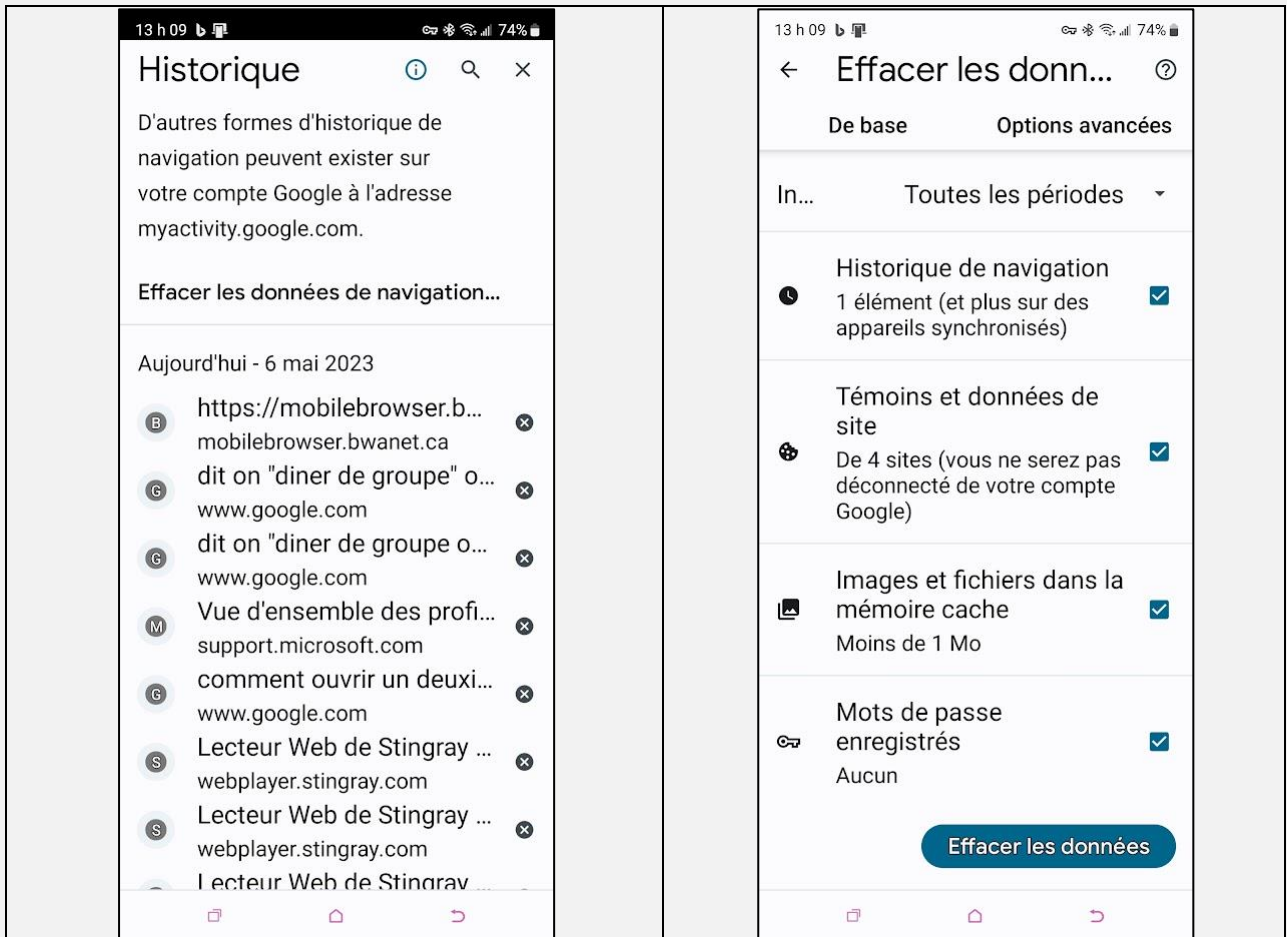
13 h 09 74%

Historique

D'autres formes d'historique de navigation peuvent exister sur votre compte Google à l'adresse myactivity.google.com.

Effacer les données de navigation...

Aujourd'hui - 6 mai 2023

B https://mobilebrowser.b...
mobilebrowser.bwanet.ca

G dit on "diner de groupe" o...
www.google.com

G dit on "diner de groupe o...
www.google.com

M Vue d'ensemble des profi...
support.microsoft.com

G comment ouvrir un deuxi...
www.google.com

S Lecteur Web de Stingray ...
webplayer.stingray.com

S Lecteur Web de Stingray ...
webplayer.stingray.com

Lecteur Web de Stingray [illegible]

13 h 09 74%

Effacer les donn...

De base

Options avancées

In...

Toutes les périodes

Historique de navigation
1 élément (et plus sur des appareils synchronisés)

Témoins et données de site
De 4 sites (vous ne serez pas déconnecté de votre compte Google)

Images et fichiers dans la mémoire cache
Moins de 1 Mo

Mots de passe enregistrés
Aucun

Effacer les données